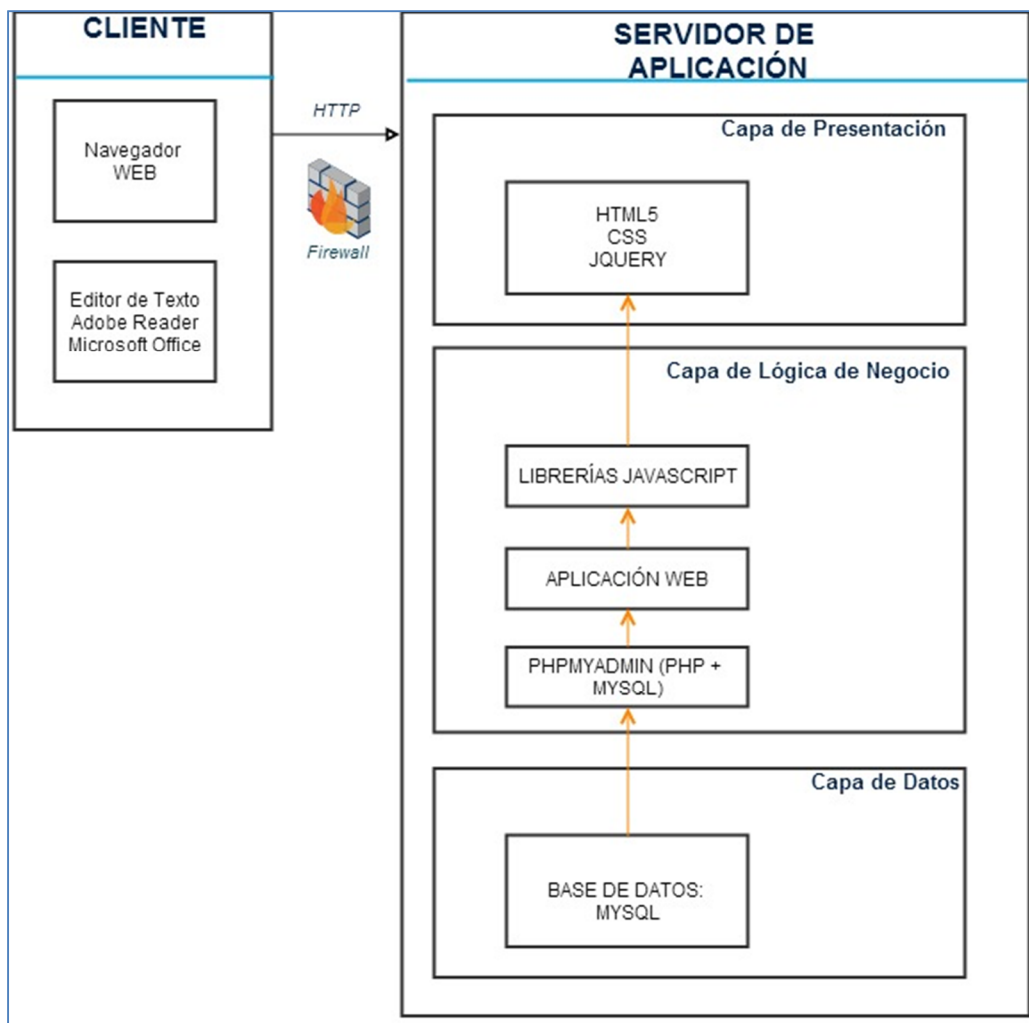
CLIENTE

Navegador WEB

Editor de Texto
Adobe Reader
Microsoft Office

HTTP

Firewall

SERVIDOR DE APLICACIÓN

Capa de Presentación

HTML5
CSS
JQUERY

Capa de Lógica de Negocio

LIBRERÍAS JAVASCRIPT

APLICACIÓN WEB

PHPMYADMIN (PHP + MYSQL)

Capa de Datos

BASE DE DATOS: MYSQL